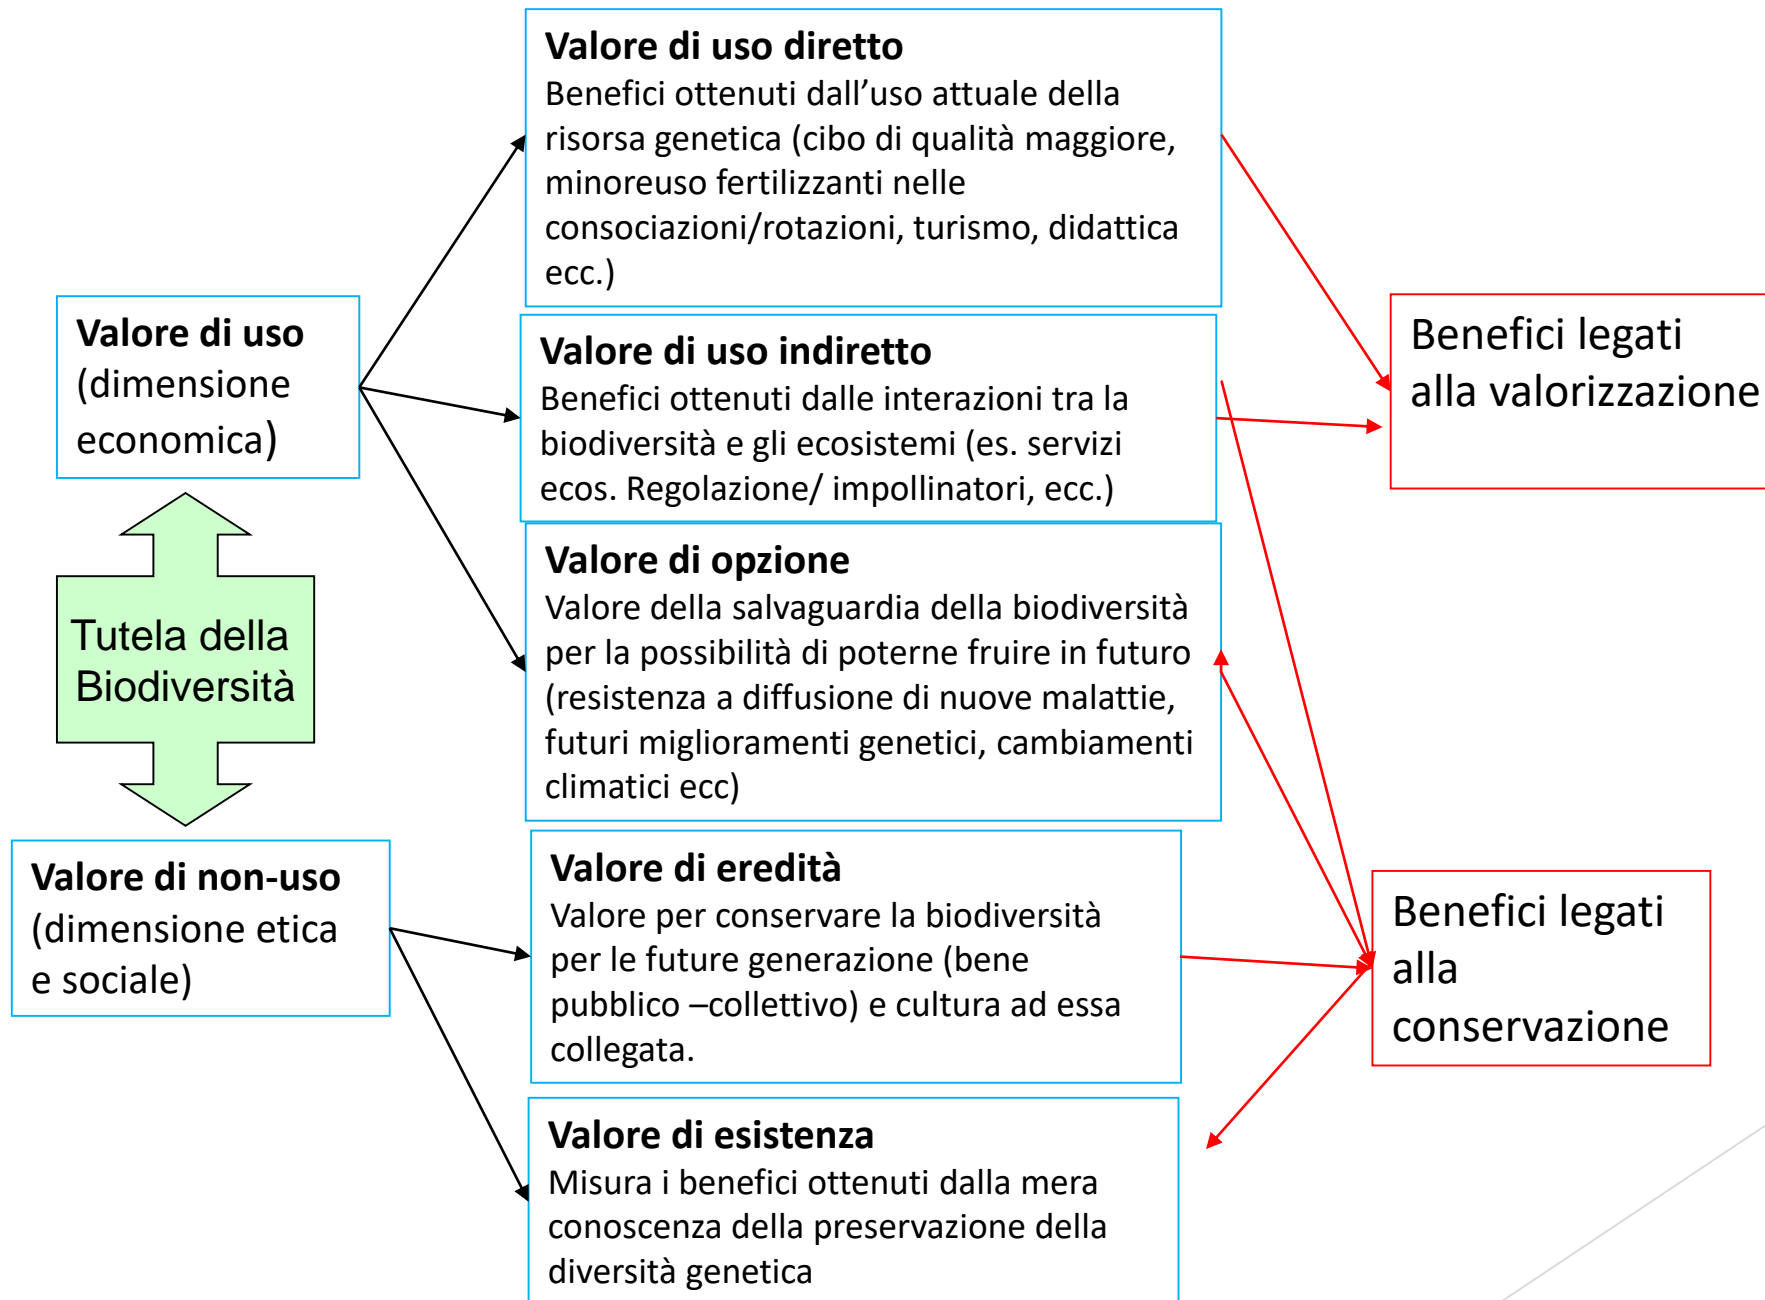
Valore di uso
(dimensione economica)

Tutela della Biodiversità

Valore di non-uso
(dimensione etica e sociale)

Valore di uso diretto
Benefici ottenuti dall'uso attuale della risorsa genetica (cibo di qualità maggiore, minoreuso fertilizzanti nelle consociazioni/rotazioni, turismo, didattica ecc.)

Valore di uso indiretto
Benefici ottenuti dalle interazioni tra la biodiversità e gli ecosistemi (es. servizi ecos. Regolazione/ impollinatori, ecc.)

Valore di opzione
Valore della salvaguardia della biodiversità per la possibilità di poterne fruire in futuro (resistenza a diffusione di nuove malattie, futuri miglioramenti genetici, cambiamenti climatici ecc)

Valore di eredità
Valore per conservare la biodiversità per le future generazione (bene pubblico –collettivo) e cultura ad essa collegata.

Valore di esistenza
Misura i benefici ottenuti dalla mera conoscenza della preservazione della diversità genetica

Benefici legati alla valorizzazione

Benefici legati alla conservazione